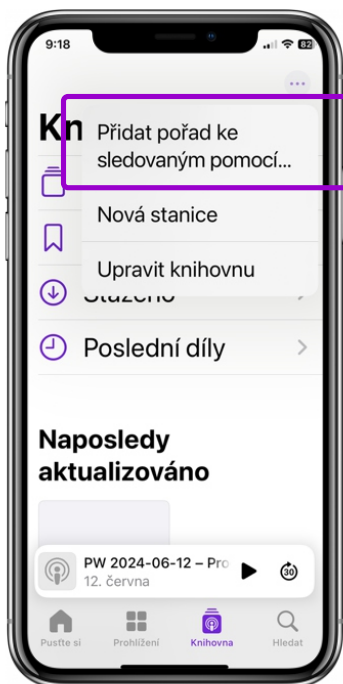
9:18

82

Kn

Přidat pořad ke sledovaným pomocí…

Nová stanice

Upravit knihovnu

Staženo

Poslední díly

Naposledy aktualizováno

PW 2024-06-12 – Pro

12. června

30

Pusťte si

Prohlížení

Knihovna

Hledat